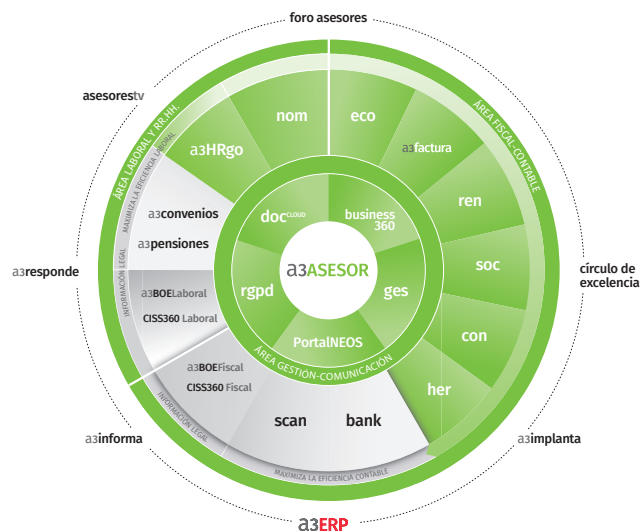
foro asesores

asesorestv

círculo de excelencia

a3responde

a3informa

a3implanta

a3ERP

ÁREA LABORAL Y RR.HH.

MAXIMIZA LA EFICIENCIA LABORAL

ÁREA FISCAL-CONTABLE

nom

a3HRgo

eco

a3factura

ren

soc

con

her

a3convenios

a3pensiones

INFORMACIÓN LEGAL

a3BOELaboral

CISS360 Laboral

a3BOEFiscal

CISS360 Fiscal

INFORMACIÓN LEGAL

scan

bank

MAXIMIZA LA EFICIENCIA CONTABLE

doc CLOUD

business 360

a3ASESOR

rgpd

ges

PortalNEOS

ÁREA GESTIÓN-COMUNICACIÓN